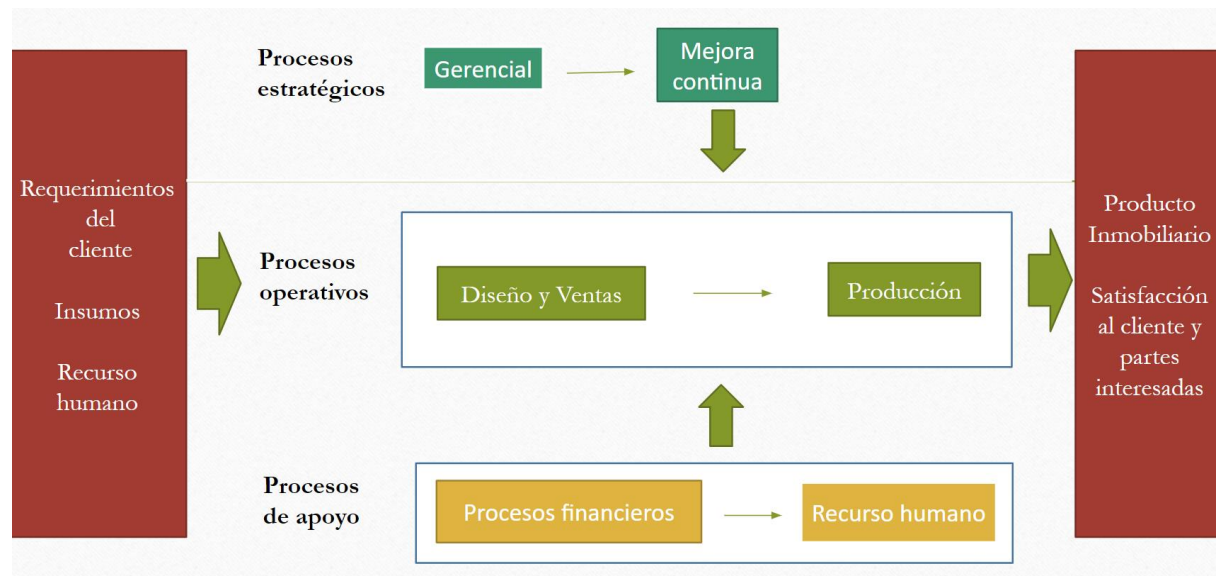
Requerimientos del cliente

Insumos

Recurso humano

Procesos estratégicos

Gerencial

Mejora continua

Procesos operativos

Diseño y Ventas

Producción

Procesos de apoyo

Procesos financieros

Recurso humano

Producto Inmobiliario

Satisfacción al cliente y partes interesadas